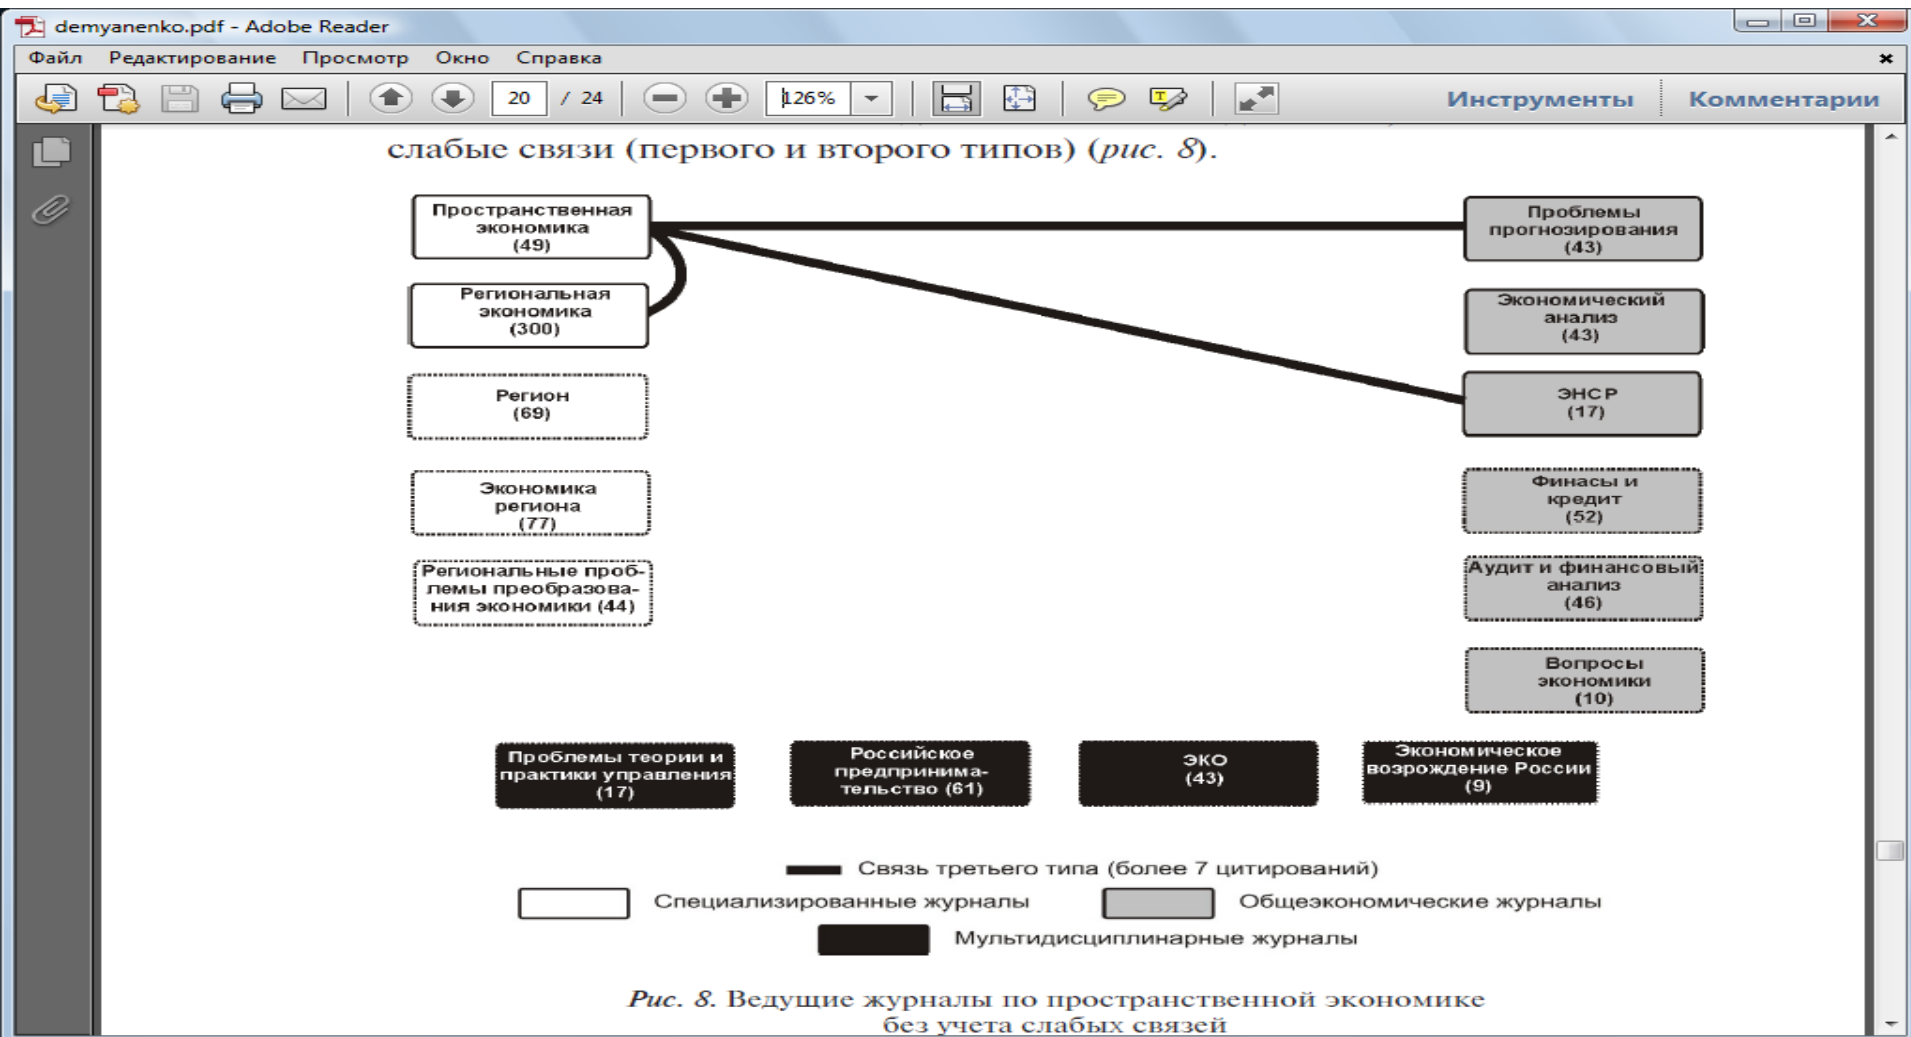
demyanenko.pdf - Adobe Reader

Файл Редактирование Просмотр Окно Справка

20 / 24 126%

Инструменты Комментарии

слабые связи (первого и второго типов) (*рис. 8*).

Пространственная экономика (49)

Региональная экономика (300)

Регион (69)

Экономика региона (77)

Региональные проблемы преобразования экономики (44)

Проблемы прогнозирования (43)

Экономический анализ (43)

ЭНСР (17)

Финасы и кредит (52)

Аудит и финансовый анализ (46)

Вопросы экономики (10)

Проблемы теории и практики управления (17)

Российское предпринимательство (61)

ЭКО (43)

Экономическое возрождение России (9)

Связь третьего типа (более 7 цитирований)

Специализированные журналы

Общеэкономические журналы

Мультидисциплинарные журналы

*Рис. 8.* Ведущие журналы по пространственной экономике без учета слабых связей